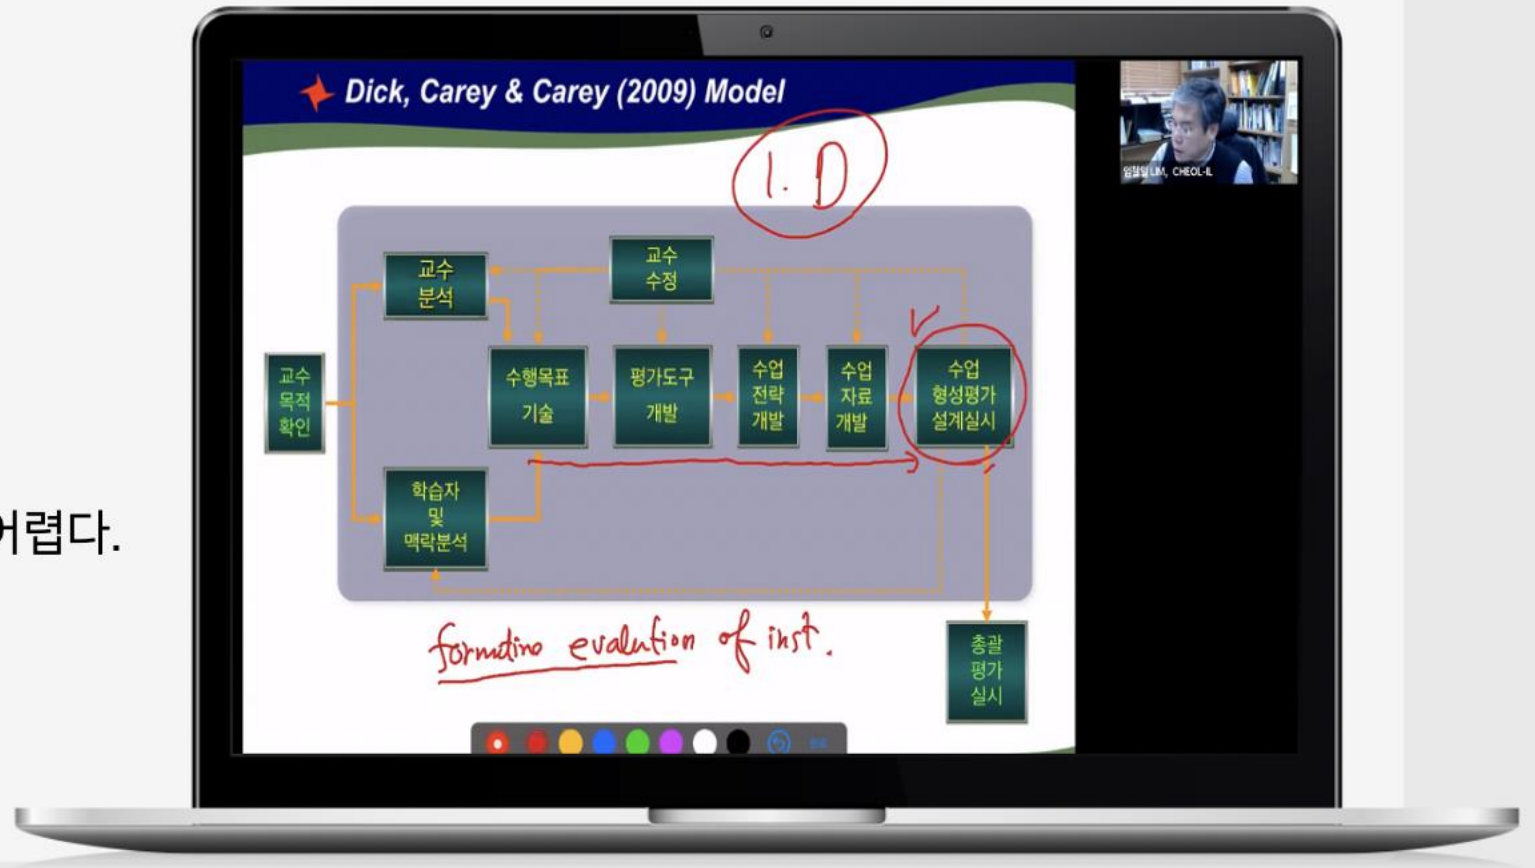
어렵다.

Dick, Carey & Carey (2009) Model

I. D

교수 목적 확인

교수 분석

교수 수정

수행목표 기술

평가도구 개발

수업 전략 개발

수업 자료 개발

수업 형성평가 설계실시

학습자 및 맥락분석

총괄 평가 실시

formative evalution of inst.

임철일 LIM, CHEOL-IL